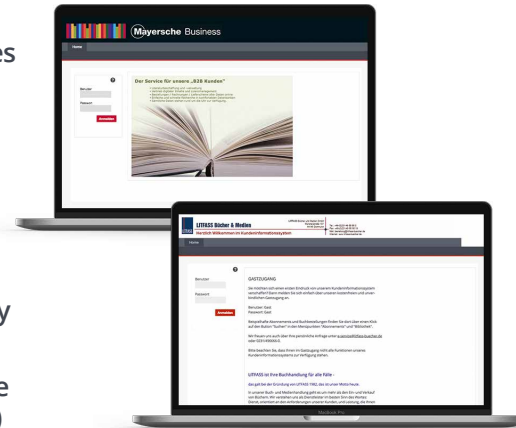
es

y

e
)

Mayersche Business

Home

Benutzer
Passwort
Anmelden

Der Service für unsere „B2B Kunden"

LITFASS Bücher & Medien
Herzlich Willkommen im Kundeninformationssystem

Home

Benutzer
Passwort
Anmelden

GASTZUGANG

Sie möchten sich einen ersten Eindruck von unserem Kundeninformationssystem verschaffen? Dann melden Sie sich einfach über unseren kostenfreien und unverbindlichen Gastzugang an.

Benutzer: Gast
Passwort: Gast

Beispielhafte Abonnements und Buchbestellungen finden Sie über einen Klick auf den Button "Suchen" in den Menüpunkten "Abonnements" und "Bibliothek".

Wir freuen uns auch über Ihre persönliche Anfrage unter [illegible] oder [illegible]

Bitte beachten Sie, dass Ihnen im Gastzugang nicht alle Funktionen unseres Kundeninformationssystems zur Verfügung stehen.

LITFASS ist Ihre Buchhandlung für alle Fälle -

das gilt bei der Gründung von LITFASS 1982, das ist unser Motto heute.

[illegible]

MacBook Pro